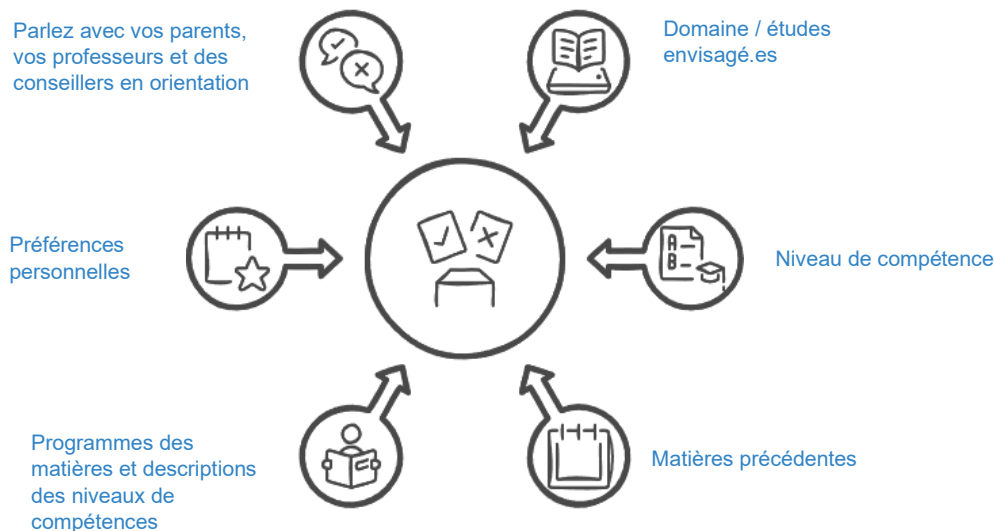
Parlez avec vos parents, vos professeurs et des conseillers en orientation

Domaine / études envisagé.es

Préférences personnelles

Niveau de compétence

A
B

Programmes des matières et descriptions des niveaux de compétences

Matières précédentes